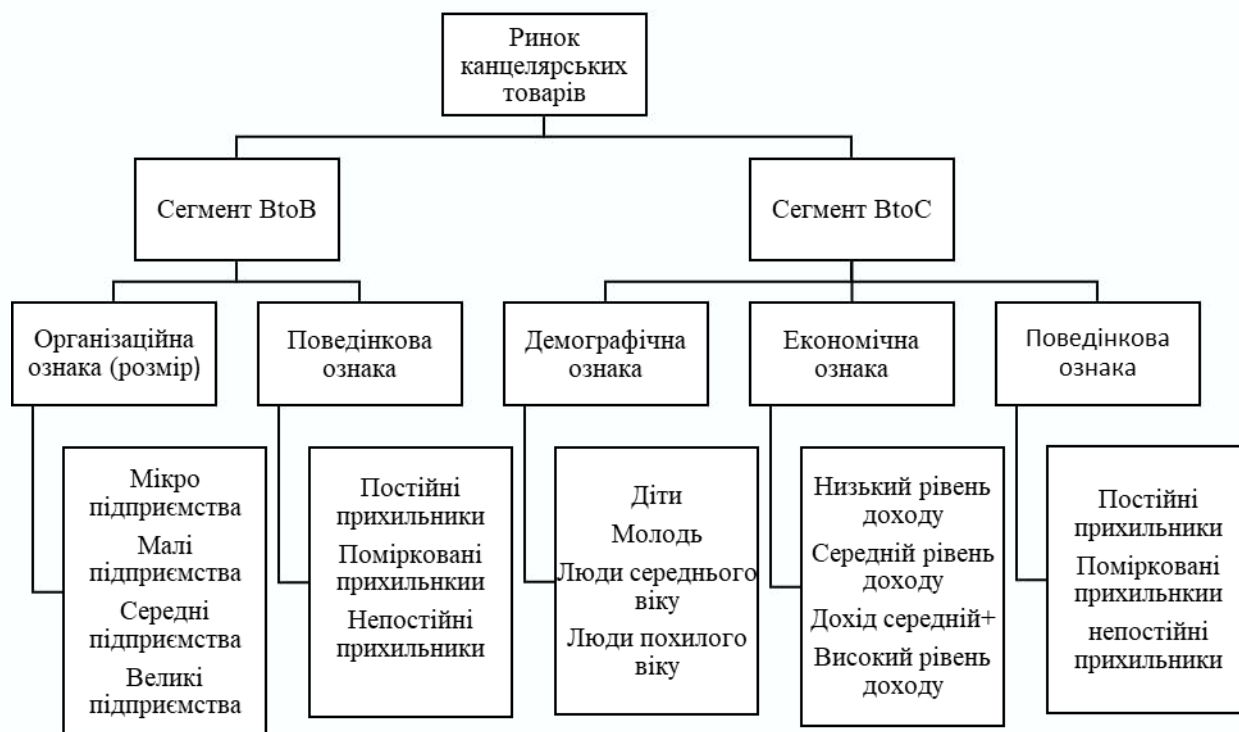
Ринок канцелярських товарів

Сегмент BtoB

Сегмент BtoC

Організаційна ознака (розмір)

Поведінкова ознака

Демографічна ознака

Економічна ознака

Поведінкова ознака

Мікро підприємства
Малі підприємства
Середні підприємства
Великі підприємства

Постійні прихильники
Помірковані прихильникии
Непостійні прихильники

Діти
Молодь
Люди середнього віку
Люди похилого віку

Низький рівень доходу
Середній рівень доходу
Дохід середній+
Високий рівень доходу

Постійні прихильники
Помірковані прихильникии
непостійні прихильники